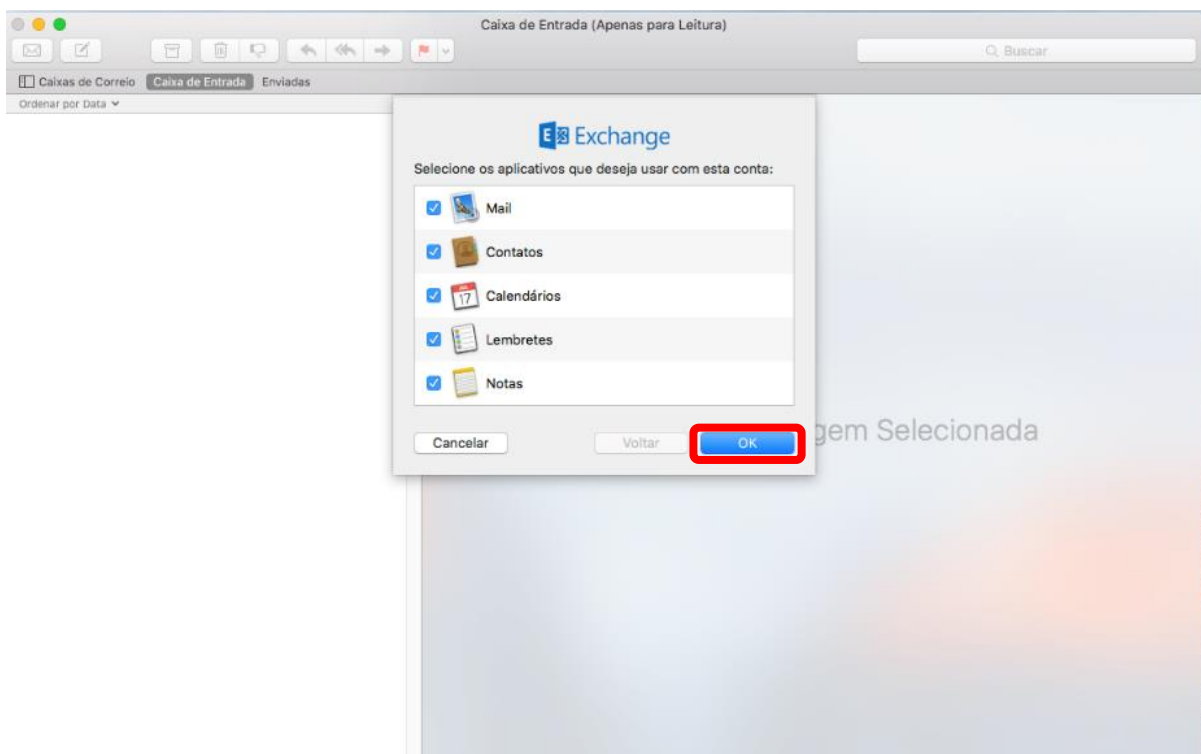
Caixa de Entrada (Apenas para Leitura)

Buscar

Caixas de Correio
Caixa de Entrada
Enviadas

Ordenar por Data

Exchange

Selecione os aplicativos que deseja usar com esta conta:

Mail

Contatos

17 Calendários

Lembretes

Notas

Cancelar

Voltar

OK

gem Selecionada